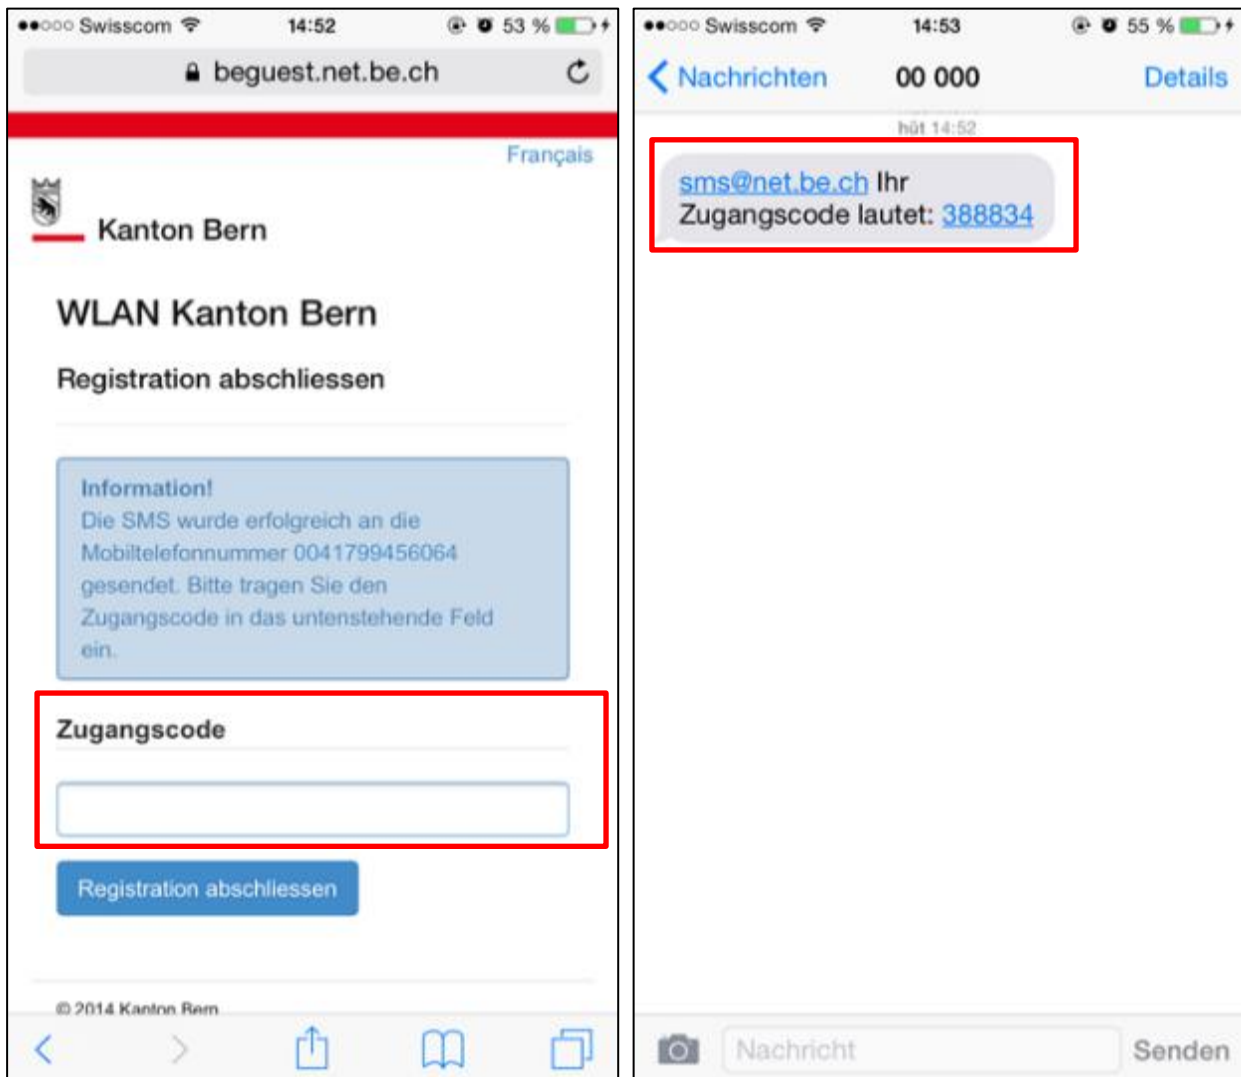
●●○○○ Swisscom 14:52 53 %

beguest.net.be.ch

Français

Kanton Bern

WLAN Kanton Bern

Registration abschliessen

Information!
Die SMS wurde erfolgreich an die Mobiltelefonnummer 0041799456064 gesendet. Bitte tragen Sie den Zugangscode in das untenstehende Feld ein.

Zugangscode

Registration abschliessen

© 2014 Kanton Bern

●●○○○ Swisscom 14:53 55 %

Nachrichten 00 000 Details

hüt 14:52

sms@net.be.ch Ihr Zugangscode lautet: 388834

Nachricht Senden